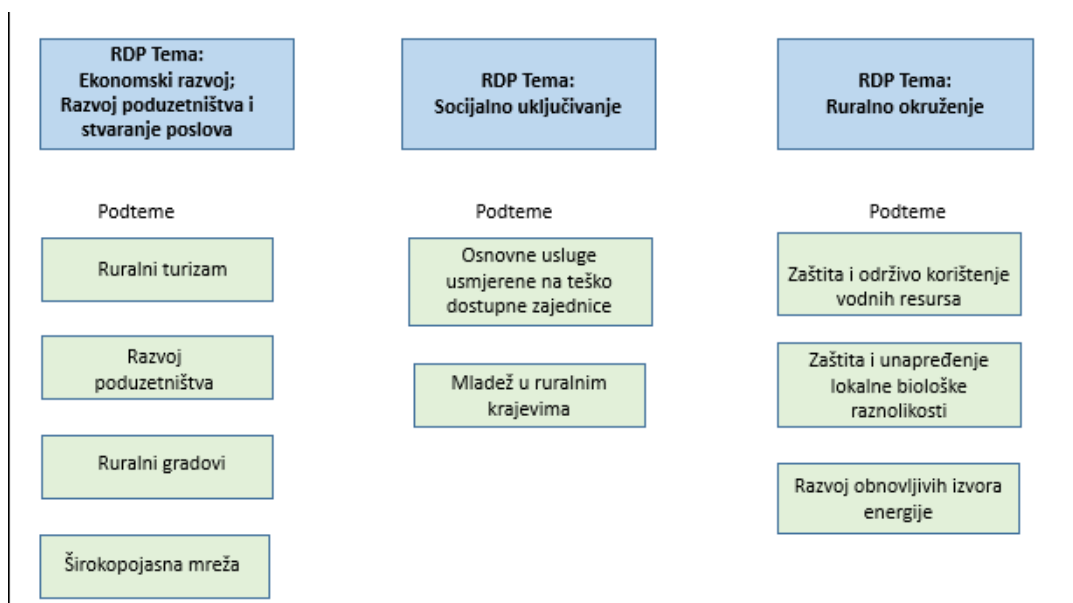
RDP Tema:
Ekonomski razvoj;
Razvoj poduzetništva i stvaranje poslova

Podteme

Ruralni turizam

Razvoj poduzetništva

Ruralni gradovi

Širokopojasna mreža

RDP Tema:
Socijalno uključivanje

Podteme

Osnovne usluge usmjerene na teško dostupne zajednice

Mladež u ruralnim krajevima

RDP Tema:
Ruralno okruženje

Podteme

Zaštita i održivo korištenje vodnih resursa

Zaštita i unapređenje lokalne biološke raznolikosti

Razvoj obnovljivih izvora energije